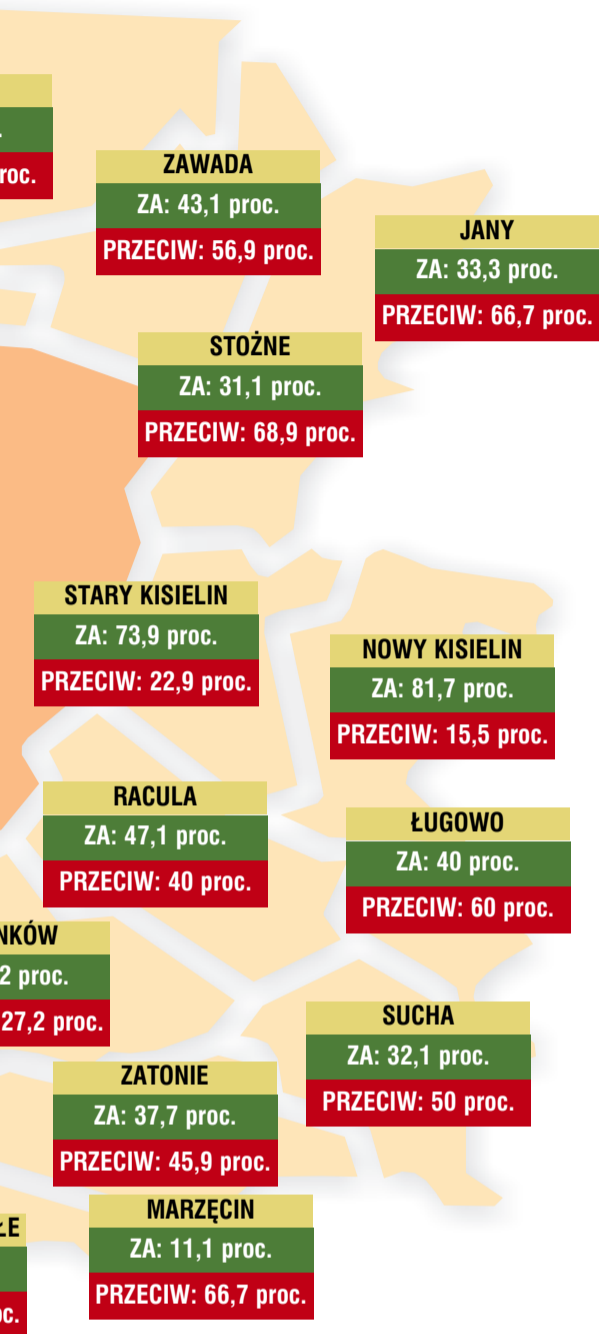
roc.

ZAWADA
ZA: 43,1 proc.
PRZECIW: 56,9 proc.

JANY
ZA: 33,3 proc.
PRZECIW: 66,7 proc.

STOŻNE
ZA: 31,1 proc.
PRZECIW: 68,9 proc.

STARY KISIELIN
ZA: 73,9 proc.
PRZECIW: 22,9 proc.

NOWY KISIELIN
ZA: 81,7 proc.
PRZECIW: 15,5 proc.

RACULA
ZA: 47,1 proc.
PRZECIW: 40 proc.

ŁUGOWO
ZA: 40 proc.
PRZECIW: 60 proc.

NKÓW
2 proc.
27,2 proc.

SUCHA
ZA: 32,1 proc.
PRZECIW: 50 proc.

ZATONIE
ZA: 37,7 proc.
PRZECIW: 45,9 proc.

ŻE
c.

MARZĘCIN
ZA: 11,1 proc.
PRZECIW: 66,7 proc.